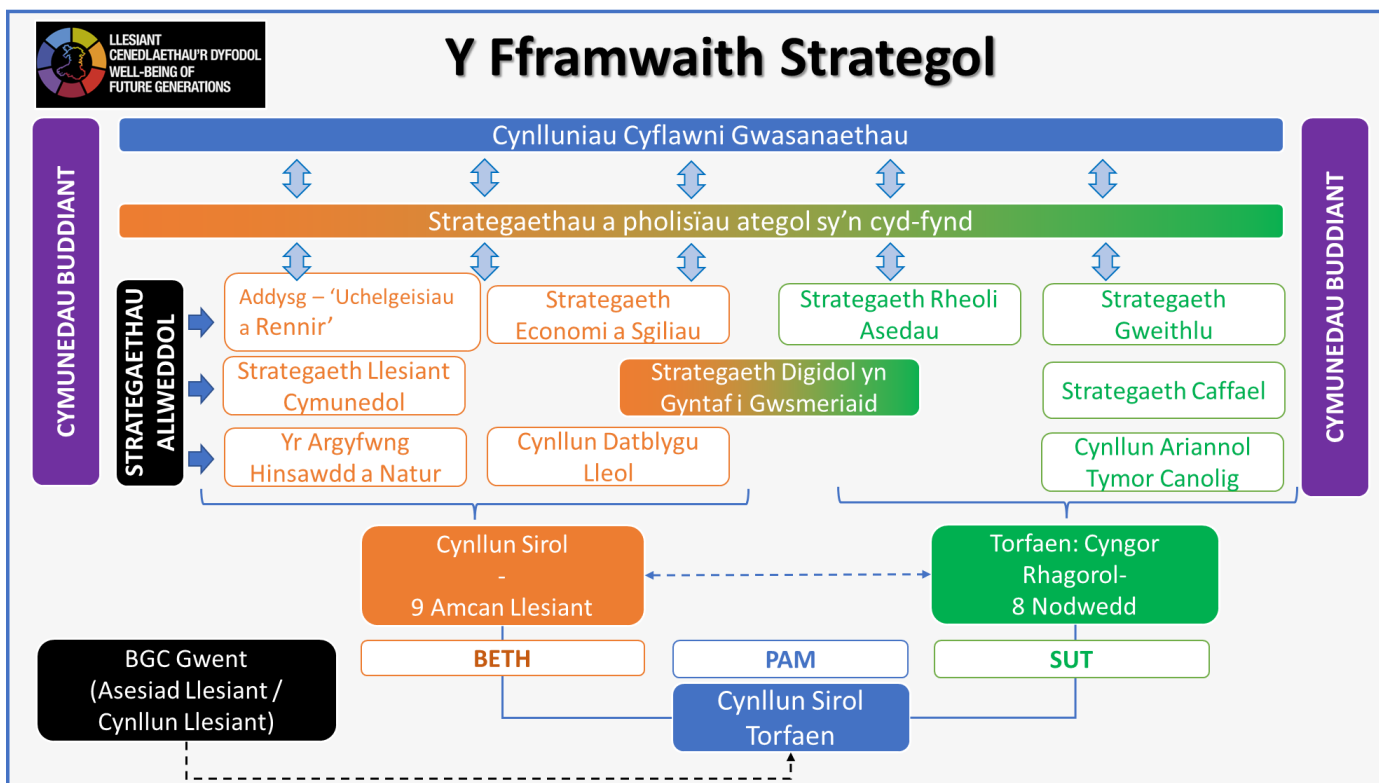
LLESIANT CENEDLAETHAU'R DYFODOL WELL-BEING OF FUTURE GENERATIONS

Y Fframwaith Strategol

CYMUNEDAU BUDDIANT

Cynlluniau Cyflawni Gwasanaethau

Strategaethau a pholisïau ategol sy'n cyd-fynd

CYMUNEDAU BUDDIANT

STRATEGAETHAU ALLWEDDOL

Addysg – 'Uchelgeisiau a Rennir'

Strategaeth Economi a Sgiliau

Strategaeth Rheoli Asedau

Strategaeth Gweithlu

Strategaeth Llesiant Cymunedol

Strategaeth Digidol yn Gyntaf i Gwsmeriaid

Strategaeth Caffael

Yr Argyfwng Hinsawdd a Natur

Cynllun Datblygu Lleol

Cynllun Ariannol Tymor Canolig

Cynllun Sirol - 9 Amcan Llesiant

Torfaen: Cyngor Rhagorol- 8 Nodwedd

BETH

PAM

SUT

BGC Gwent (Asesiad Llesiant / Cynllun Llesiant)

Cynllun Sirol Torfaen